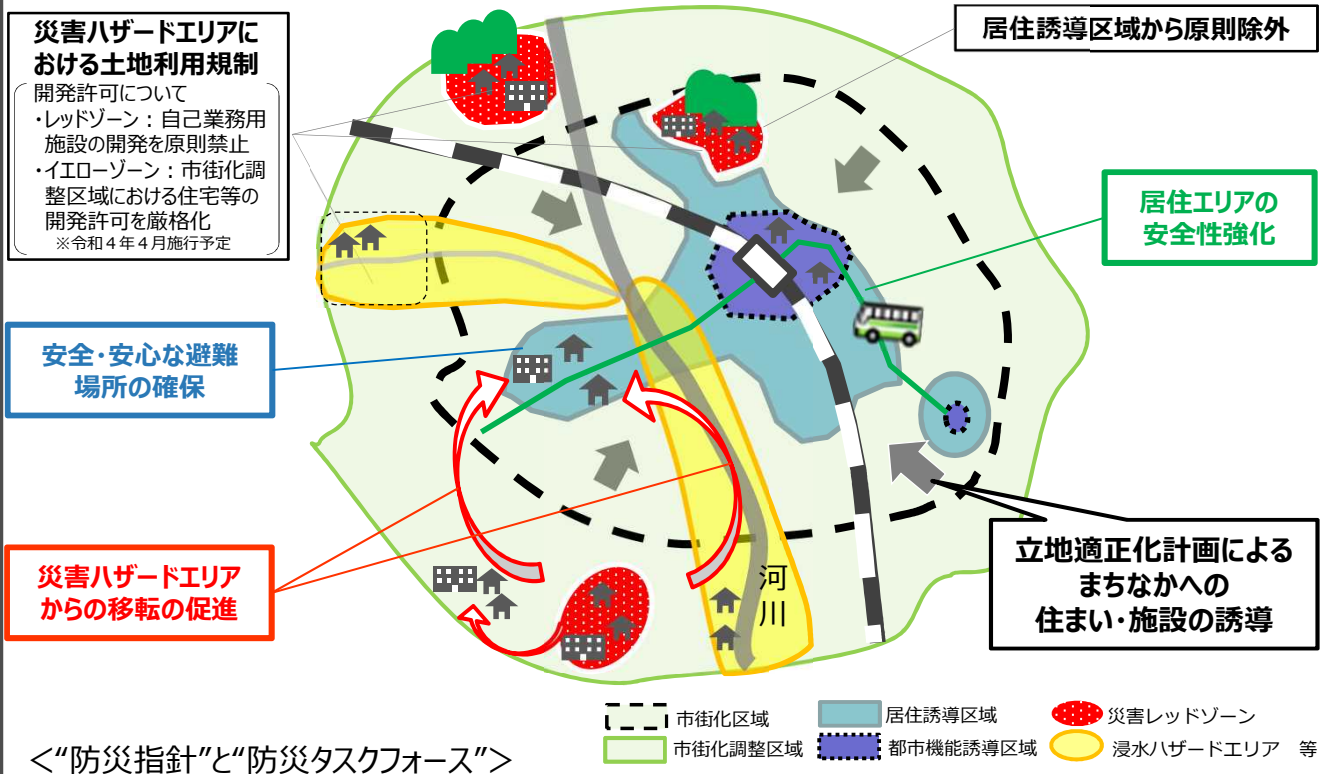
災害ハザードエリアにおける土地利用規制

開発許可について
・レッドゾーン：自己業務用施設の開発を原則禁止
・イエローゾーン：市街化調整区域における住宅等の開発許可を厳格化
※令和４年４月施行予定

居住誘導区域から原則除外

居住エリアの安全性強化

安全･安心な避難場所の確保

災害ハザードエリアからの移転の促進

立地適正化計画によるまちなかへの住まい･施設の誘導

河川

市街化区域
市街化調整区域
居住誘導区域
都市機能誘導区域
災害レッドゾーン
浸水ハザードエリア　等

<“防災指針”と“防災タスクフォース”>